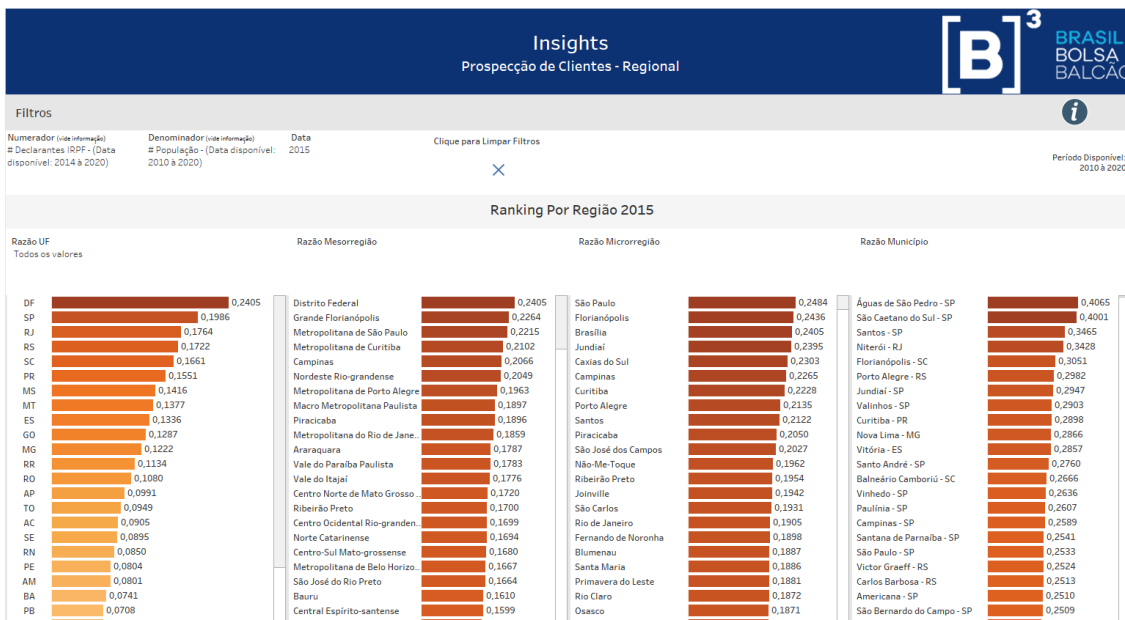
Insights
Prospecção de Clientes - Regional

BRASIL
BOLSA
BALCÃO

Filtros

Numerador (vide informação)
# Declarantes IRPF - (Data disponível: 2014 à 2020)

Denominador (vide informação)
# População - (Data disponível: 2010 à 2020)

Data
2015

Clique para Limpar Filtros

Período Disponível: 2010 à 2020

Ranking Por Região 2015

Razão UF
Todos os valores

| UF | Razão |
|---|---|
| DF | 0,2405 |
| SP | 0,1986 |
| RJ | 0,1764 |
| RS | 0,1722 |
| SC | 0,1661 |
| PR | 0,1551 |
| MS | 0,1416 |
| MT | 0,1377 |
| ES | 0,1336 |
| GO | 0,1287 |
| MG | 0,1222 |
| RR | 0,1134 |
| RO | 0,1080 |
| AP | 0,0991 |
| TO | 0,0949 |
| AC | 0,0905 |
| SE | 0,0895 |
| RN | 0,0850 |
| PE | 0,0804 |
| AM | 0,0801 |
| BA | 0,0741 |
| PB | 0,0708 |

Razão Mesorregião

| Mesorregião | Razão |
|---|---|
| Distrito Federal | 0,2405 |
| Grande Florianópolis | 0,2264 |
| Metropolitana de São Paulo | 0,2215 |
| Metropolitana de Curitiba | 0,2102 |
| Campinas | 0,2066 |
| Nordeste Rio-grandense | 0,2049 |
| Metropolitana de Porto Alegre | 0,1963 |
| Macro Metropolitana Paulista | 0,1897 |
| Piracicaba | 0,1896 |
| Metropolitana do Rio de Jane... | 0,1859 |
| Araraquara | 0,1787 |
| Vale do Paraíba Paulista | 0,1783 |
| Vale do Itajaí | 0,1776 |
| Centro Norte de Mato Grosso ... | 0,1720 |
| Ribeirão Preto | 0,1700 |
| Centro Ocidental Rio-granden... | 0,1699 |
| Norte Catarinense | 0,1694 |
| Centro-Sul Mato-grossense | 0,1680 |
| Metropolitana de Belo Horizo... | 0,1667 |
| São José do Rio Preto | 0,1664 |
| Bauru | 0,1610 |
| Central Espírito-santense | 0,1599 |

Razão Microrregião

| Microrregião | Razão |
|---|---|
| São Paulo | 0,2484 |
| Florianópolis | 0,2436 |
| Brasília | 0,2405 |
| Jundiaí | 0,2395 |
| Caxias do Sul | 0,2303 |
| Campinas | 0,2265 |
| Curitiba | 0,2228 |
| Porto Alegre | 0,2135 |
| Santos | 0,2122 |
| Piracicaba | 0,2050 |
| São José dos Campos | 0,2027 |
| Não-Me-Toque | 0,1962 |
| Ribeirão Preto | 0,1954 |
| Joinville | 0,1942 |
| São Carlos | 0,1931 |
| Rio de Janeiro | 0,1905 |
| Fernando de Noronha | 0,1898 |
| Blumenau | 0,1887 |
| Santa Maria | 0,1886 |
| Primavera do Leste | 0,1881 |
| Rio Claro | 0,1872 |
| Osasco | 0,1871 |

Razão Município

| Município | Razão |
|---|---|
| Águas de São Pedro - SP | 0,4065 |
| São Caetano do Sul - SP | 0,4001 |
| Santos - SP | 0,3465 |
| Niterói - RJ | 0,3428 |
| Florianópolis - SC | 0,3051 |
| Porto Alegre - RS | 0,2982 |
| Jundiaí - SP | 0,2947 |
| Valinhos - SP | 0,2903 |
| Curitiba - PR | 0,2898 |
| Nova Lima - MG | 0,2866 |
| Vitória - ES | 0,2857 |
| Santo André - SP | 0,2760 |
| Balneário Camboriú - SC | 0,2666 |
| Vinhedo - SP | 0,2636 |
| Paulínia - SP | 0,2607 |
| Campinas - SP | 0,2589 |
| Santana de Parnaíba - SP | 0,2541 |
| São Paulo - SP | 0,2533 |
| Victor Graeff - RS | 0,2524 |
| Carlos Barbosa - RS | 0,2513 |
| Americana - SP | 0,2510 |
| São Bernardo do Campo - SP | 0,2509 |